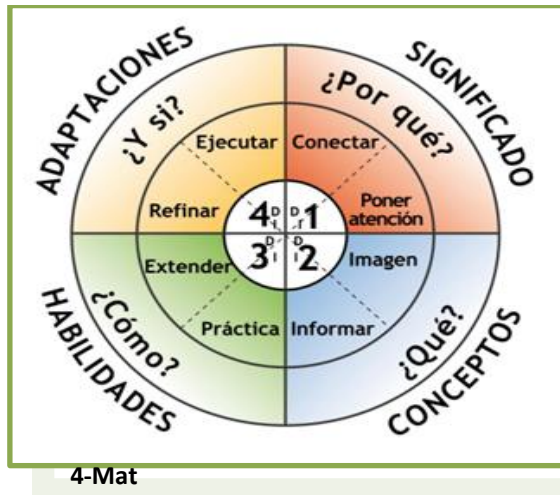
ADAPTACIONES

SIGNIFICADO

¿Y si?

¿Por qué?

Ejecutar

Conectar

Refinar

Poner atención

4

1

3

2

D

I

D

I

D

I

D

I

Extender

Imagen

Práctica

Informar

¿Cómo?

¿Qué?

HABILIDADES

CONCEPTOS

4-Mat